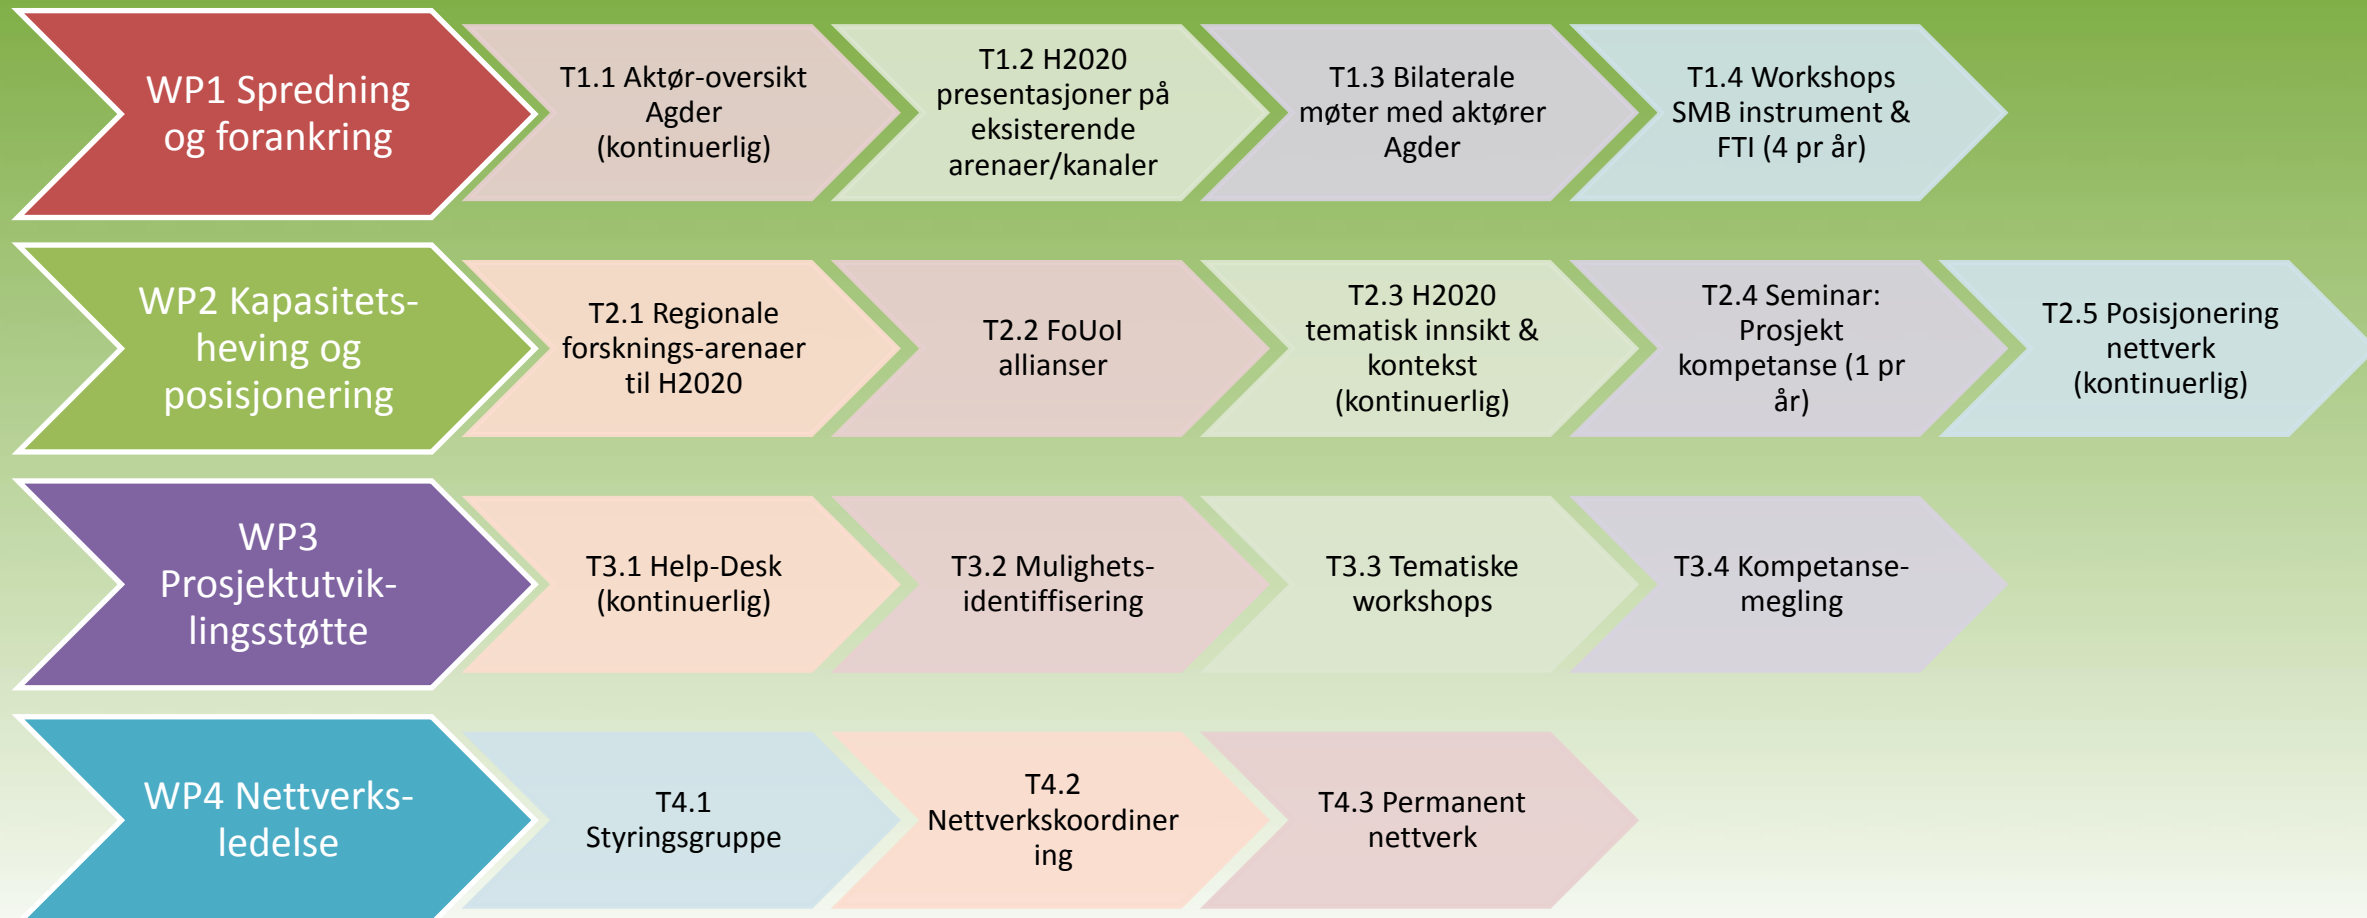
WP1 Spredning og forankring

T1.1 Aktør-oversikt Agder (kontinuerlig)

T1.2 H2020 presentasjoner på eksisterende arenaer/kanaler

T1.3 Bilaterale møter med aktører Agder

T1.4 Workshops SMB instrument & FTI (4 pr år)

WP2 Kapasitets-heving og posisjonering

T2.1 Regionale forsknings-arenaer til H2020

T2.2 FoUoI allianser

T2.3 H2020 tematisk innsikt & kontekst (kontinuerlig)

T2.4 Seminar: Prosjekt kompetanse (1 pr år)

T2.5 Posisjonering nettverk (kontinuerlig)

WP3 Prosjektutvik-lingsstøtte

T3.1 Help-Desk (kontinuerlig)

T3.2 Mulighets-identiffisering

T3.3 Tematiske workshops

T3.4 Kompetanse-megling

WP4 Nettverks-ledelse

T4.1 Styringsgruppe

T4.2 Nettverkskoordiner ing

T4.3 Permanent nettverk